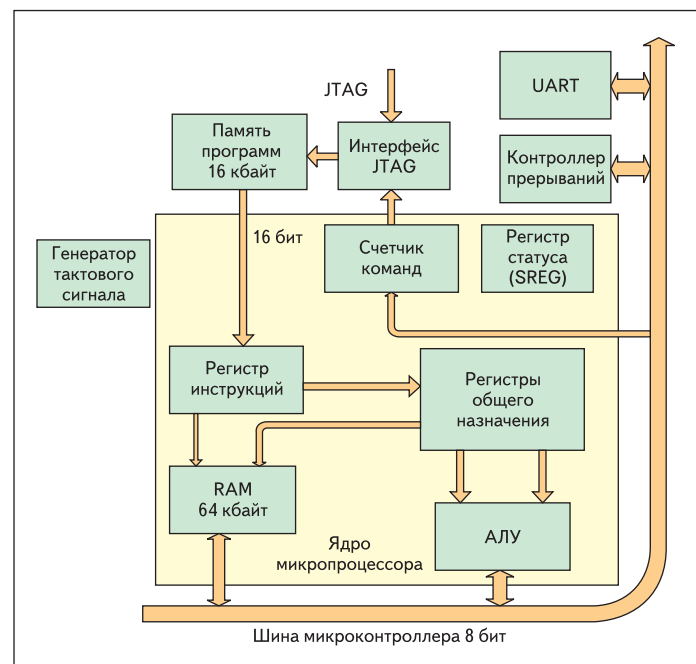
JTAG

Память программ 16 кбайт

Интерфейс JTAG

UART

Контроллер прерываний

16 бит

Счетчик команд

Регистр статуса (SREG)

Генератор тактового сигнала

Регистр инструкций

Регистры общего назначения

RAM 64 кбайт

АЛУ

Ядро микропроцессора

Шина микроконтроллера 8 бит